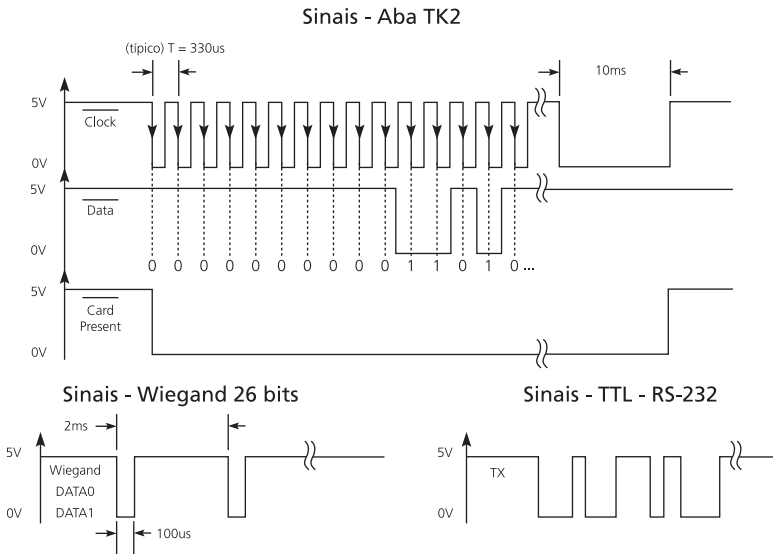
Sinais - Aba TK2

(típico) T = 330us

10ms

5V
$\overline{\text{Clock}}$
0V

5V
$\overline{\text{Data}}$
0V

0 0 0 0 0 0 0 0 0 1 1 0 1 0...

5V
$\overline{\text{Card}}$
Present
0V

Sinais - Wiegand 26 bits

2ms

5V
Wiegand
DATA0
DATA1
0V

100us

Sinais - TTL - RS-232

5V
TX
0V